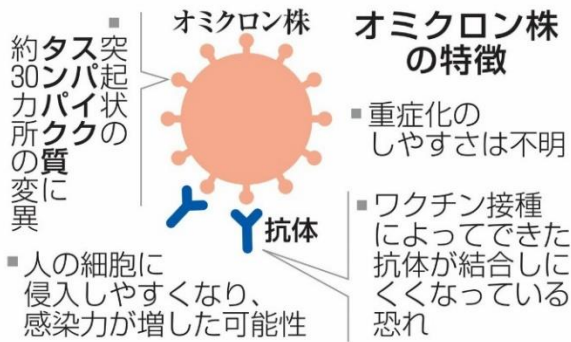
オミクロン株の特徴

■突起状のスパイクタンパク質に約30カ所の変異

オミクロン株

抗体

■重症化のしやすさは不明

■ワクチン接種によってできた抗体が結合しにくくなっている恐れ

■人の細胞に侵入しやすくなり、感染力が増した可能性